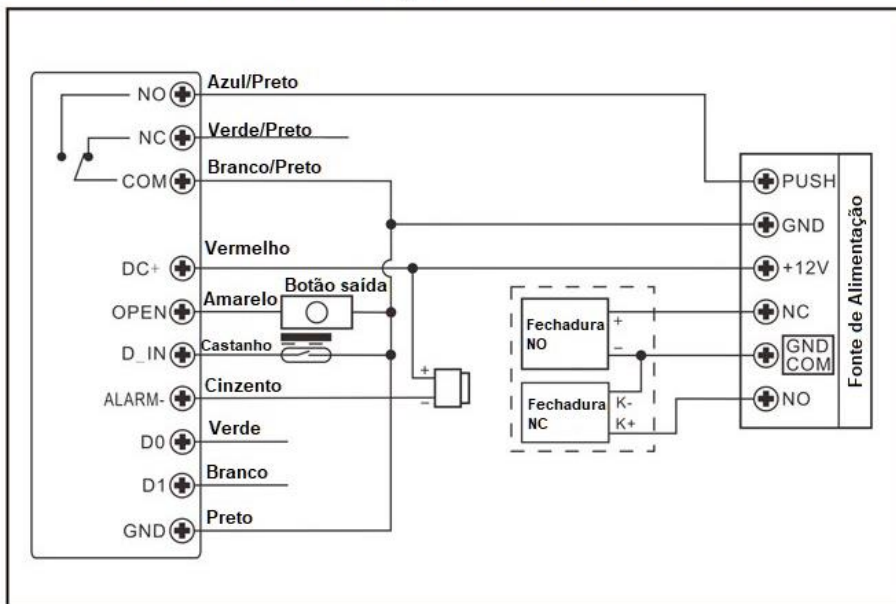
NO
Azul/Preto
NC
Verde/Preto
COM
Branco/Preto
DC+
Vermelho
OPEN
Amarelo
Botão saída
D_IN
Castanho
ALARM-
Cinzento
D0
Verde
D1
Branco
GND
Preto

+
–

Fechadura NO
+
–

Fechadura NC
K-
K+

PUSH
GND
+12V
NC
GND COM
NO
Fonte de Alimentação